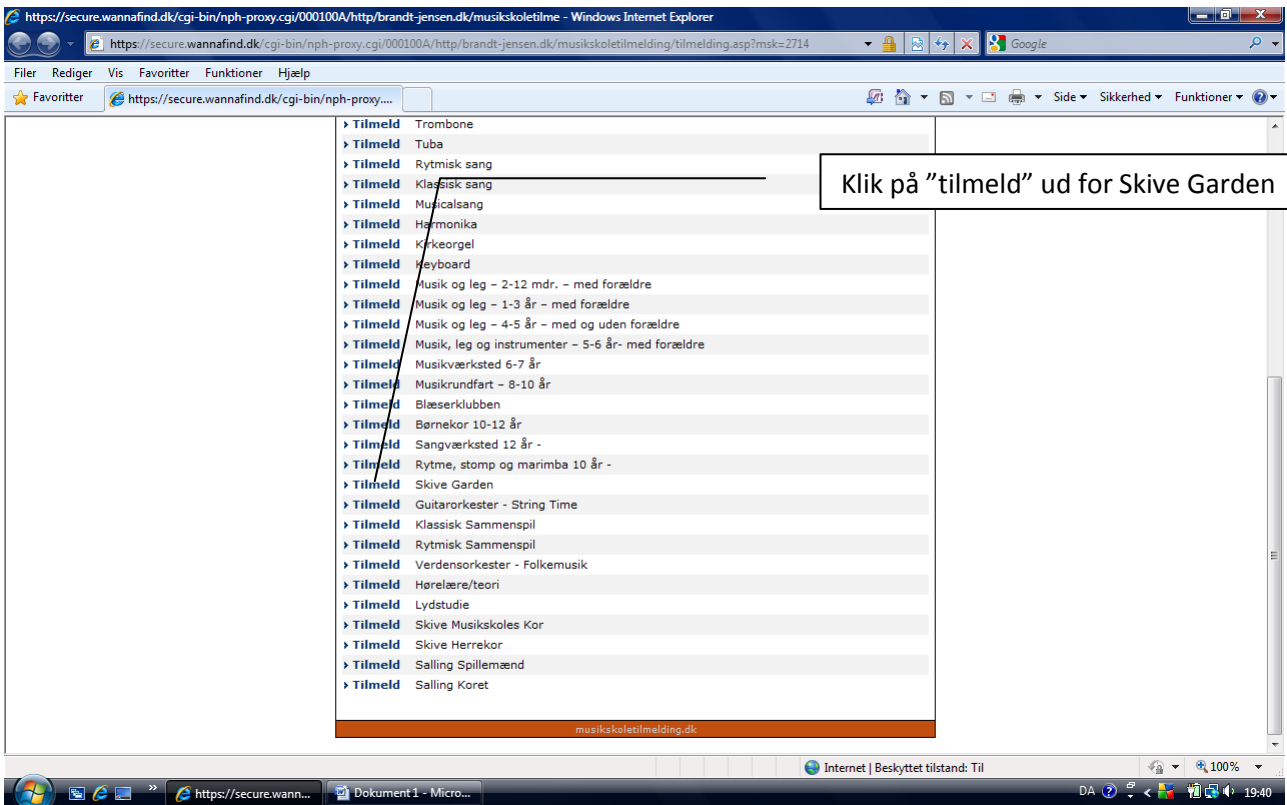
https://secure.wannafind.dk/cgi-bin/nph-proxy.cgi/000100A/http/brandt-jensen.dk/musikskoletilme - Windows Internet Explorer

https://secure.wannafind.dk/cgi-bin/nph-proxy.cgi/000100A/http/brandt-jensen.dk/musikskoletilmelding/tilmelding.asp?msk=2714

Google

Filer Rediger Vis Favoritter Funktioner Hjælp

Favoritter https://secure.wannafind.dk/cgi-bin/nph-proxy....

Side Sikkerhed Funktioner

Klik på "tilmeld" ud for Skive Garden

| | |
|---|---|
| Tilmeld | Trombone |
| Tilmeld | Tuba |
| Tilmeld | Rytmisk sang |
| Tilmeld | Klassisk sang |
| Tilmeld | Musicalsang |
| Tilmeld | Harmonika |
| Tilmeld | Kirkeorgel |
| Tilmeld | Keyboard |
| Tilmeld | Musik og leg – 2-12 mdr. – med forældre |
| Tilmeld | Musik og leg – 1-3 år – med forældre |
| Tilmeld | Musik og leg – 4-5 år – med og uden forældre |
| Tilmeld | Musik, leg og instrumenter – 5-6 år- med forældre |
| Tilmeld | Musikværksted 6-7 år |
| Tilmeld | Musikrundfart – 8-10 år |
| Tilmeld | Blæserklubben |
| Tilmeld | Børnekor 10-12 år |
| Tilmeld | Sangværksted 12 år - |
| Tilmeld | Rytme, stomp og marimba 10 år - |
| Tilmeld | Skive Garden |
| Tilmeld | Guitarorkester - String Time |
| Tilmeld | Klassisk Sammenspil |
| Tilmeld | Rytmisk Sammenspil |
| Tilmeld | Verdensorkester - Folkemusik |
| Tilmeld | Hørelære/teori |
| Tilmeld | Lydstudie |
| Tilmeld | Skive Musikskoles Kor |
| Tilmeld | Skive Herrekor |
| Tilmeld | Salling Spillemænd |
| Tilmeld | Salling Koret |

musikskoletilmelding.dk

Internet | Beskyttet tilstand: Til 100%

https://secure.wann... Dokument 1 - Micro... DA 19:40